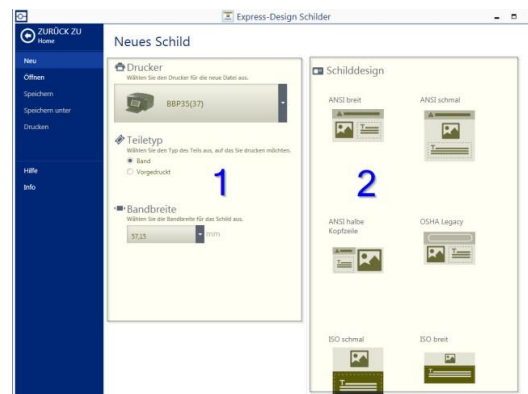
Express-Design Schilder

ZURÜCK ZU
Home

Neu
Öffnen
Speichern
Speichern unter
Drucken

Hilfe
Info

Neues Schild

Drucker
Wählen Sie den Drucker für die neue Datei aus.

BBP35(37)

Teiletyp
Wählen Sie den Typ des Teils aus, auf das Sie drucken möchten.
Band
Vorgedruckt

1

Bandbreite
Wählen Sie die Bandbreite für das Schild aus.
57,15
mm

Schilddesign

ANSI breit
ANSI schmal

2

ANSI halbe Kopfzeile
OSHA Legacy

ISO schmal
ISO breit